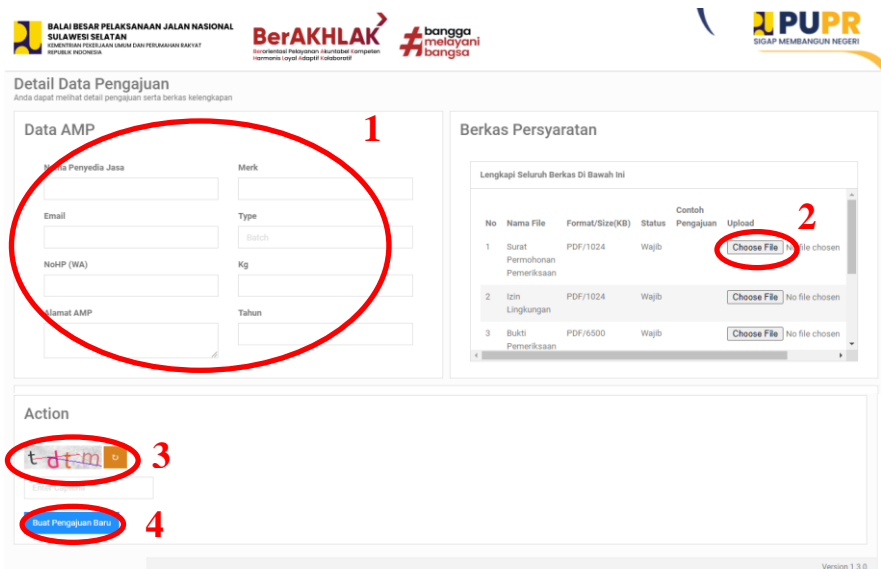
BALAI BESAR PELAKSANAAN JALAN NASIONAL SULAWESI SELATAN
KEMENTERIAN PEKERJAAN UMUM DAN PERUMAHAN RAKYAT REPUBLIK INDONESIA

BerAKHLAK
Berorientasi Pelayanan Akuntabel Kompeten Harmonis Loyal Adaptif Kolaboratif

#bangga melayani bangsa

PUPR
SIGAP MEMBANGUN NEGERI

Detail Data Pengajuan
Anda dapat melihat detail pengajuan serta berkas kelengkapan

Data AMP

1

Nama Penyedia Jasa

Merk

Email

Type

Batch

NoHP (WA)

Kg

Alamat AMP

Tahun

Berkas Persyaratan

Lengkapi Seluruh Berkas Di Bawah Ini

2

| No | Nama File | Format/Size(KB) | Status | Contoh Pengajuan | Upload |
|---|---|---|---|---|---|
| 1 | Surat Permohonan Pemeriksaan | PDF/1024 | Wajib | | Choose File No file chosen |
| 2 | Izin Lingkungan | PDF/1024 | Wajib | | Choose File No file chosen |
| 3 | Bukti Pemeriksaan | PDF/6500 | Wajib | | Choose File No file chosen |

Action

t d t m

3

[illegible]

Buat Pengajuan Baru

4

Version 1.3.0